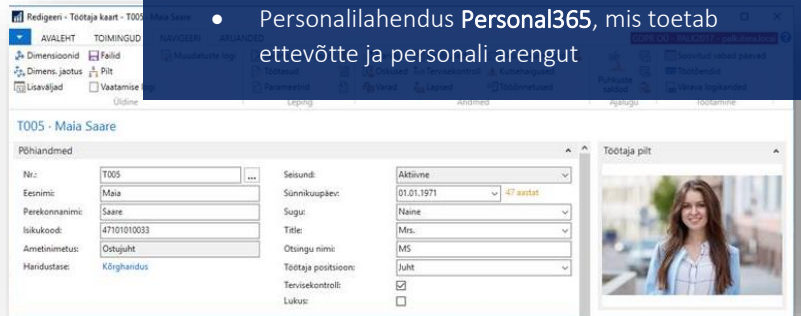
Redigeeri - Töötaja kaart - T005 · Maia Saare

● Personalilahendus Personal365, mis toetab ettevõtte ja personali arengut

AVALEHT TOIMINGUD NAVIGEERI ARUANDED

Dimensioonid Failid Muudatuste logi
Dimens. jaotus Pilt
Lisaväljad Vaatamise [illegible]
Üldine

Tööleping
Parameetrid
Leping

Oskused Tervisekontroll Kutsehaigused
Varad Lapsed Töövõimetused
Andmed

Puhkuste saldod
Ajalugu

Summad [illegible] päevad
Töötasu
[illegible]
Töötamine

T005 · Maia Saare

Põhiandmed

Nr.: T005
Eesnimi: Maia
Perekonnanimi: Saare
Isikukood: 47101010033
Ametinimetus: Ostujuht
Haridustase: Kõrgharidus

Seisund: Aktiivne
Sünnikuupäev: 01.01.1971 47 aastat
Sugu: Naine
Title: Mrs.
Otsingu nimi: MS
Töötaja positsioon: Juht
Tervisekontroll: ☑
Lukus: ☐

Töötaja pilt